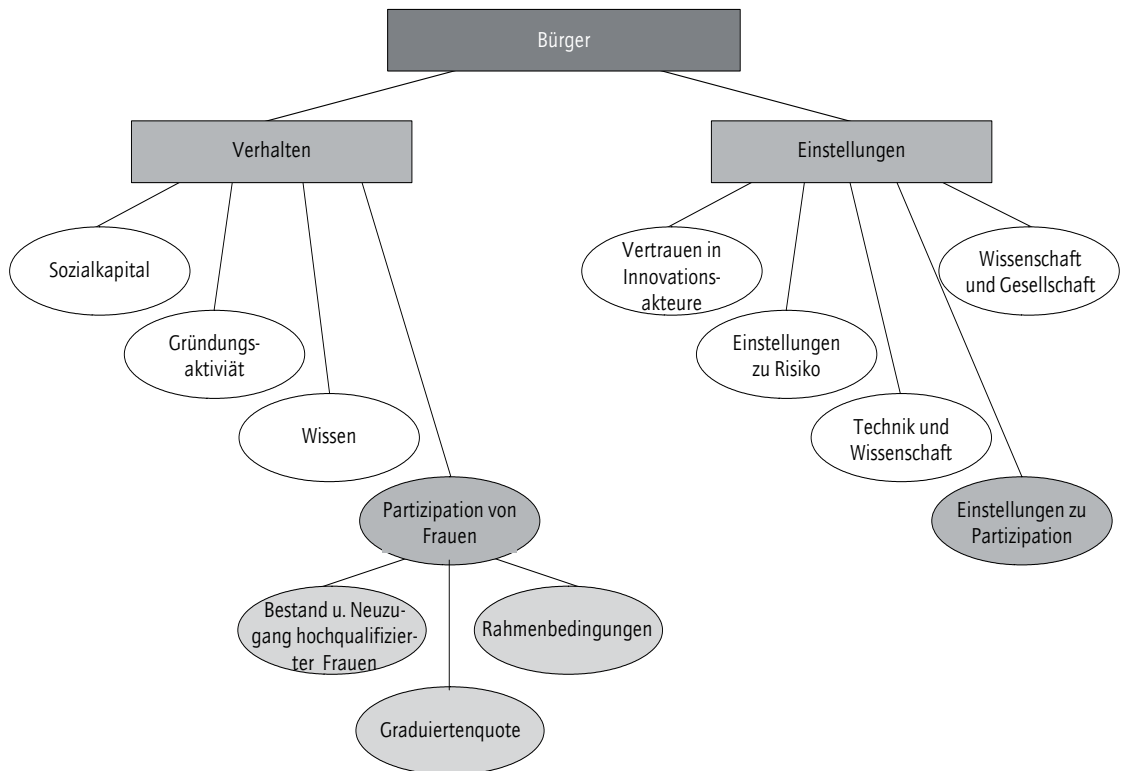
Bürger

Verhalten

Sozialkapital

Gründungsaktiviät

Wissen

Partizipation von Frauen

Bestand u. Neuzugang hochqualifizierter Frauen

Graduiertenquote

Rahmenbedingungen

Einstellungen

Vertrauen in Innovationsakteure

Einstellungen zu Risiko

Technik und Wissenschaft

Einstellungen zu Partizipation

Wissenschaft und Gesellschaft